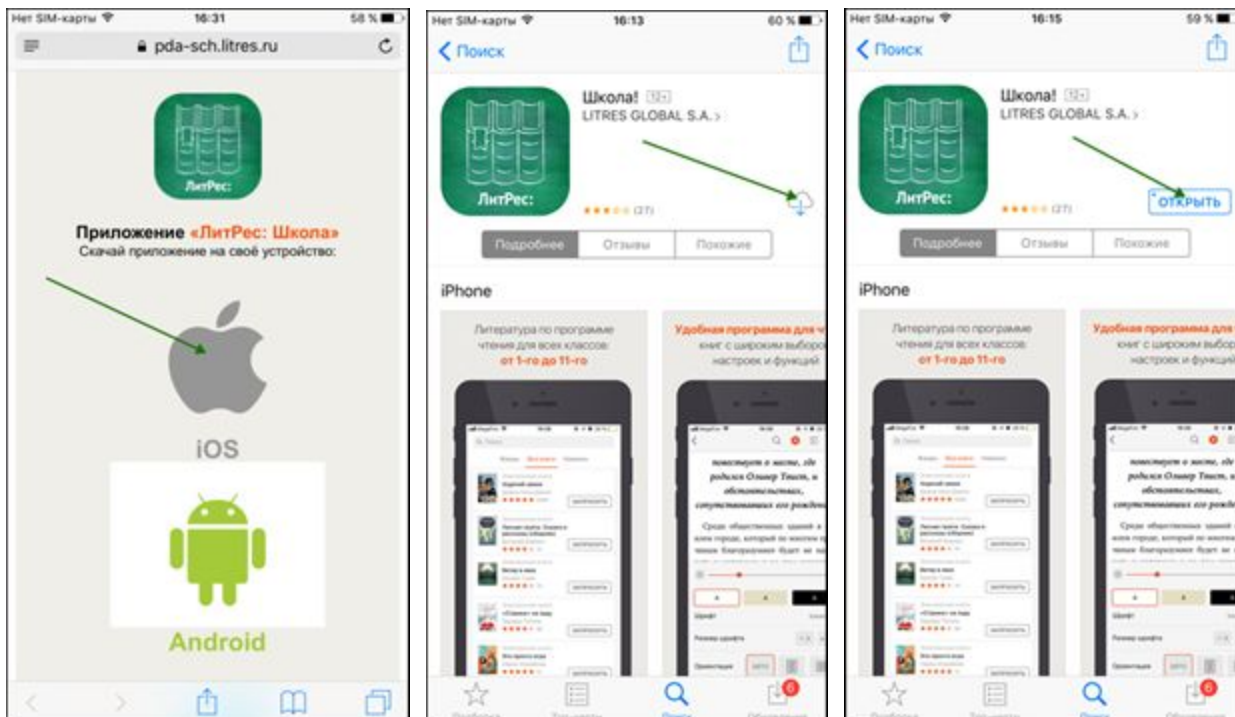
Нет SIM-карты 16:31 58 %
pda-sch.litres.ru
ЛитРес:
Приложение «ЛитРес: Школа»
Скачай приложение на своё устройство:
iOS
Android

Нет SIM-карты 16:13 60 %
Поиск
ЛитРес:
Школа! 12+
LITRES GLOBAL S.A.
(27)
Подробнее Отзывы Похожие
iPhone
Литература по программе чтения для всех классов: от 1-го до 11-го
Удобная программа для ч книг с широким выбор настроек и функций
повествуется о месте, где родился Оливер Твист, и обстоятельствах, сопутствовавших его рождению
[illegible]

Нет SIM-карты 16:15 59 %
Поиск
ЛитРес:
Школа! 12+
LITRES GLOBAL S.A.
(27)
ОТКРЫТЬ
Подробнее Отзывы Похожие
iPhone
Литература по программе чтения для всех классов: от 1-го до 11-го
Удобная программа для ч книг с широким выбор настроек и функций
повествуется о месте, где родился Оливер Твист, и обстоятельствах, сопутствовавших его рожде
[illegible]
6